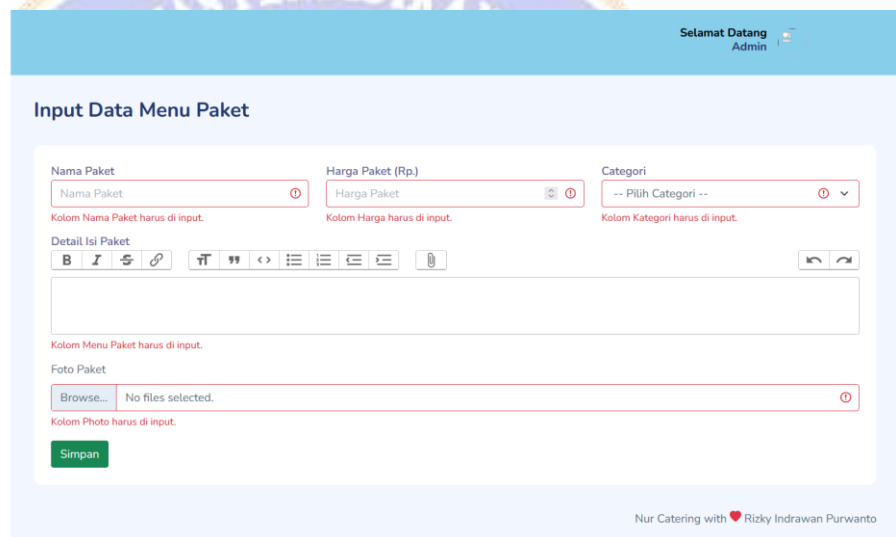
Selamat Datang
Admin

Input Data Menu Paket

Nama Paket
Nama Paket
Kolom Nama Paket harus di input.

Harga Paket (Rp.)
Harga Paket
Kolom Harga Paket harus di input.

Categori
-- Pilih Categori --
Kolom Kategori harus di input.

Detail Isi Paket

Kolom Menu Paket harus di input.

Foto Paket
Browse... No files selected.
Kolom Photo harus di input.

Simpan

Nur Catering with Rizky Indrawan Purwanto